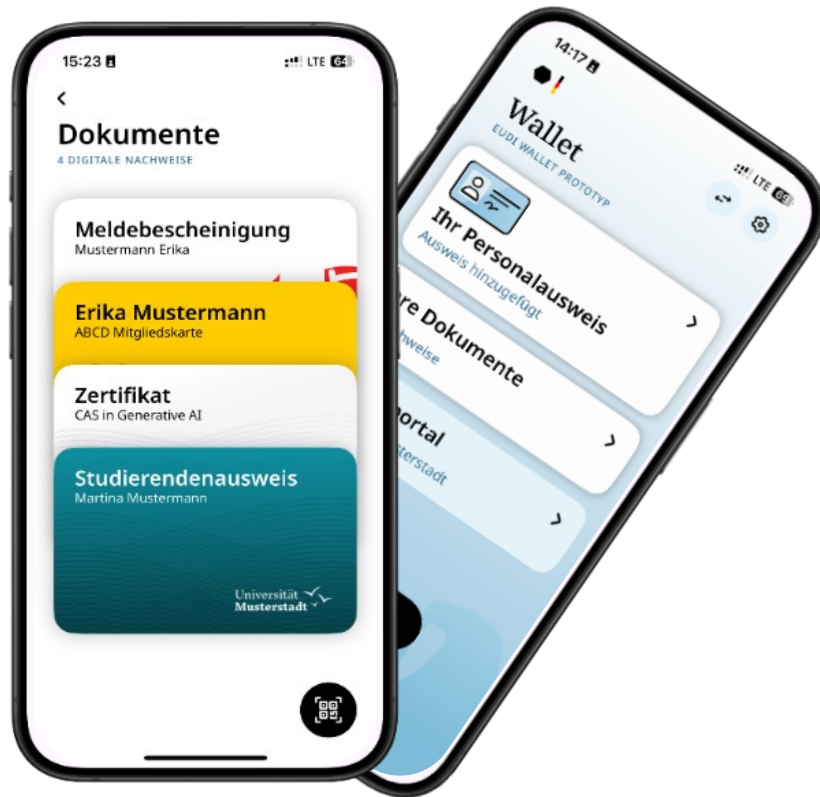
15:23 LTE 64

<

Dokumente

4 DIGITALE NACHWEISE

Meldebescheinigung
Mustermann Erika

Erika Mustermann
ABCD Mitgliedskarte

Zertifikat
CAS in Generative AI

Studierendenausweis
Martina Mustermann

Universität Musterstadt

14:17 LTE 64

Wallet

EUDI WALLET PROTOTYP

Ihr Personalausweis
Ausweis hinzugefügt

re Dokumente
hweise

ortal
sterstadt